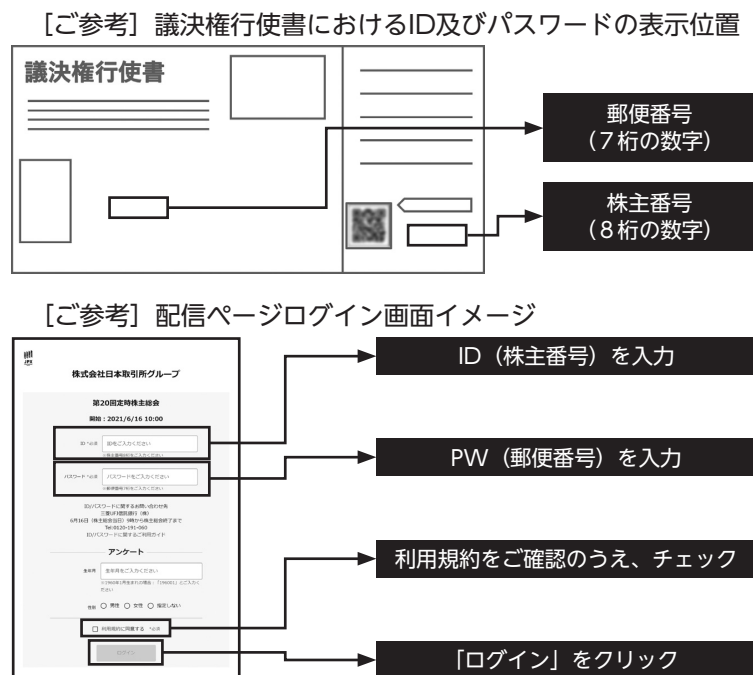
［ご参考］議決権行使書におけるID及びパスワードの表示位置

議決権行使書

郵便番号
（7桁の数字）

株主番号
（8桁の数字）

［ご参考］配信ページログイン画面イメージ

株式会社日本取引所グループ

第20回定時株主総会

開始：2021/6/16 10:00

ID *必須 IDをご入力ください

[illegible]

パスワード *必須 パスワードをご入力ください

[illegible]

ID/パスワードに関するお問い合わせ先
三菱UFJ信託銀行（株）
6月16日（株主総会当日）9時から株主総会終了まで
Tel:0120-191-060
ID/パスワードに関するご利用ガイド

アンケート

生年月 生年月をご入力ください
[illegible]

性別 ○ 男性 ○ 女性 ○ 指定しない

□ 利用規約に同意する *必須

ログイン

ID（株主番号）を入力

PW（郵便番号）を入力

利用規約をご確認のうえ、チェック

「ログイン」をクリック